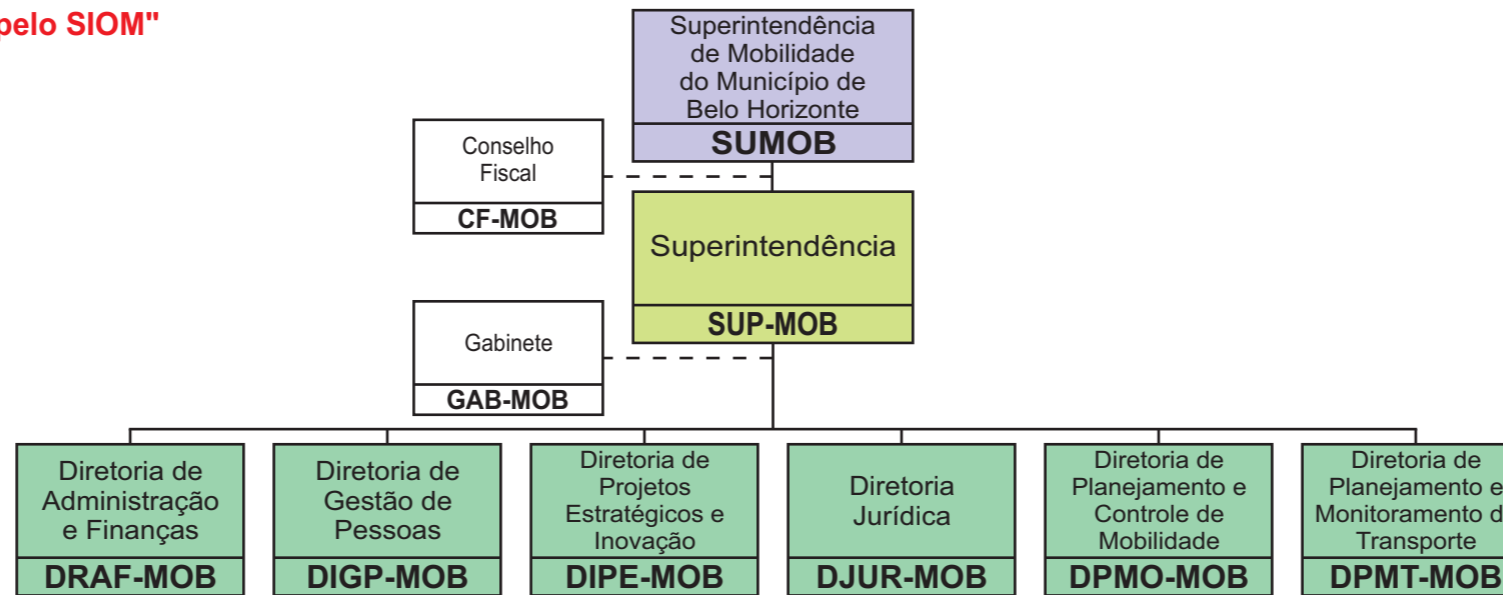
pelo SIOM"

Superintendência de Mobilidade do Município de Belo Horizonte
SUMOB

Conselho Fiscal
CF-MOB

Superintendência
SUP-MOB

Gabinete
GAB-MOB

Diretoria de Administração e Finanças
DRAF-MOB

Diretoria de Gestão de Pessoas
DIGP-MOB

Diretoria de Projetos Estratégicos e Inovação
DIPE-MOB

Diretoria Jurídica
DJUR-MOB

Diretoria de Planejamento e Controle de Mobilidade
DPMO-MOB

Diretoria de Planejamento e Monitoramento d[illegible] Transporte
DPMT-MOB